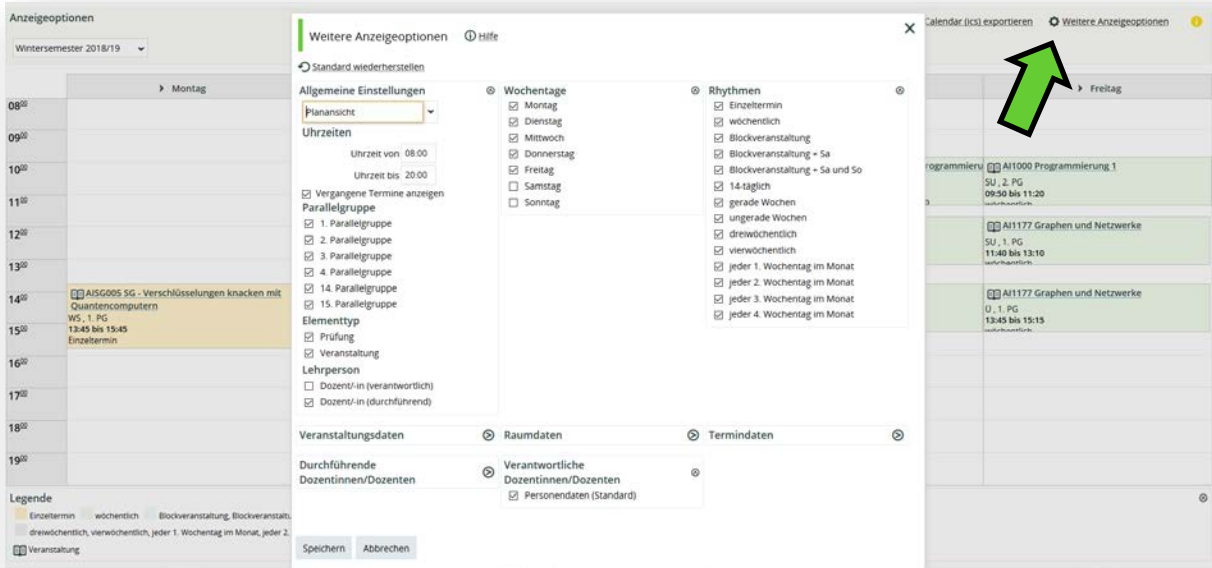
Anzeigeoptionen

Wintersemester 2018/19

Calendar (ics) exportieren   Weitere Anzeigeoptionen

Montag

Freitag

$08^{00}$
$09^{00}$
$10^{00}$
$11^{00}$
$12^{00}$
$13^{00}$
$14^{00}$
$15^{00}$
$16^{00}$
$17^{00}$
$18^{00}$
$19^{00}$

AISG005 SG - Verschlüsselungen knacken mit Quantencomputern
WS , 1. PG
13:45 bis 15:45
Einzeltermin

rogrammieru

AI1000 Programmierung 1
SU , 2. PG
09:50 bis 11:20

AI1177 Graphen und Netzwerke
SU , 1. PG
11:40 bis 13:10

AI1177 Graphen und Netzwerke
Ü , 1. PG
13:45 bis 15:15

Weitere Anzeigeoptionen   Hilfe

Standard wiederherstellen

Allgemeine Einstellungen
Plansicht
Uhrzeiten
Uhrzeit von 08:00
Uhrzeit bis 20:00
Vergangene Termine anzeigen
Parallelgruppe
1. Parallelgruppe
2. Parallelgruppe
3. Parallelgruppe
4. Parallelgruppe
14. Parallelgruppe
15. Parallelgruppe
Elementtyp
Prüfung
Veranstaltung
Lehrperson
Dozent/-in (verantwortlich)
Dozent/-in (durchführend)

Wochentage
Montag
Dienstag
Mittwoch
Donnerstag
Freitag
Samstag
Sonntag

Rhythmen
Einzeltermin
wöchentlich
Blockveranstaltung
Blockveranstaltung + Sa
Blockveranstaltung + Sa und So
14-täglich
gerade Wochen
ungerade Wochen
dreiwöchentlich
vierwöchentlich
jeder 1. Wochentag im Monat
jeder 2. Wochentag im Monat
jeder 3. Wochentag im Monat
jeder 4. Wochentag im Monat

Veranstaltungsdaten
Raumdaten
Termindaten

Durchführende Dozentinnen/Dozenten
Verantwortliche Dozentinnen/Dozenten
Personendaten (Standard)

Speichern   Abbrechen

Legende
Einzeltermin   wöchentlich   Blockveranstaltung, Blockveranstaltu
dreiwöchentlich, vierwöchentlich, jeder 1. Wochentag im Monat, jeder 2.
Veranstaltung